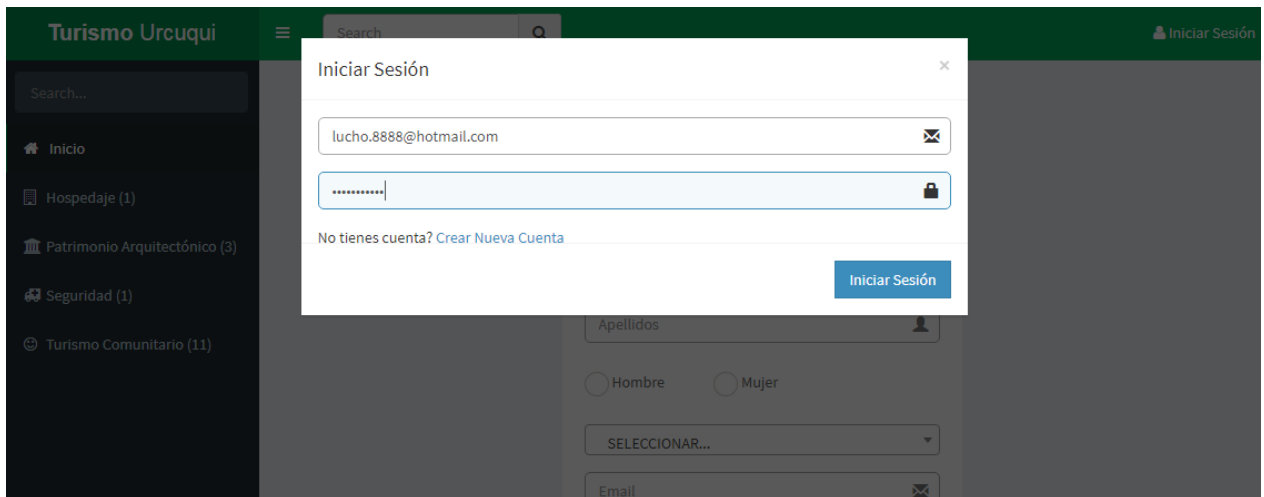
Turismo Urcuqui
Search
Iniciar Sesión
Search...
Inicio
Hospedaje (1)
Patrimonio Arquitectónico (3)
Seguridad (1)
Turismo Comunitario (11)

Iniciar Sesión
×
lucho.8888@hotmail.com
•••••••••••
No tienes cuenta? Crear Nueva Cuenta
Iniciar Sesión

Apellidos
Hombre
Mujer
SELECCIONAR...
Email